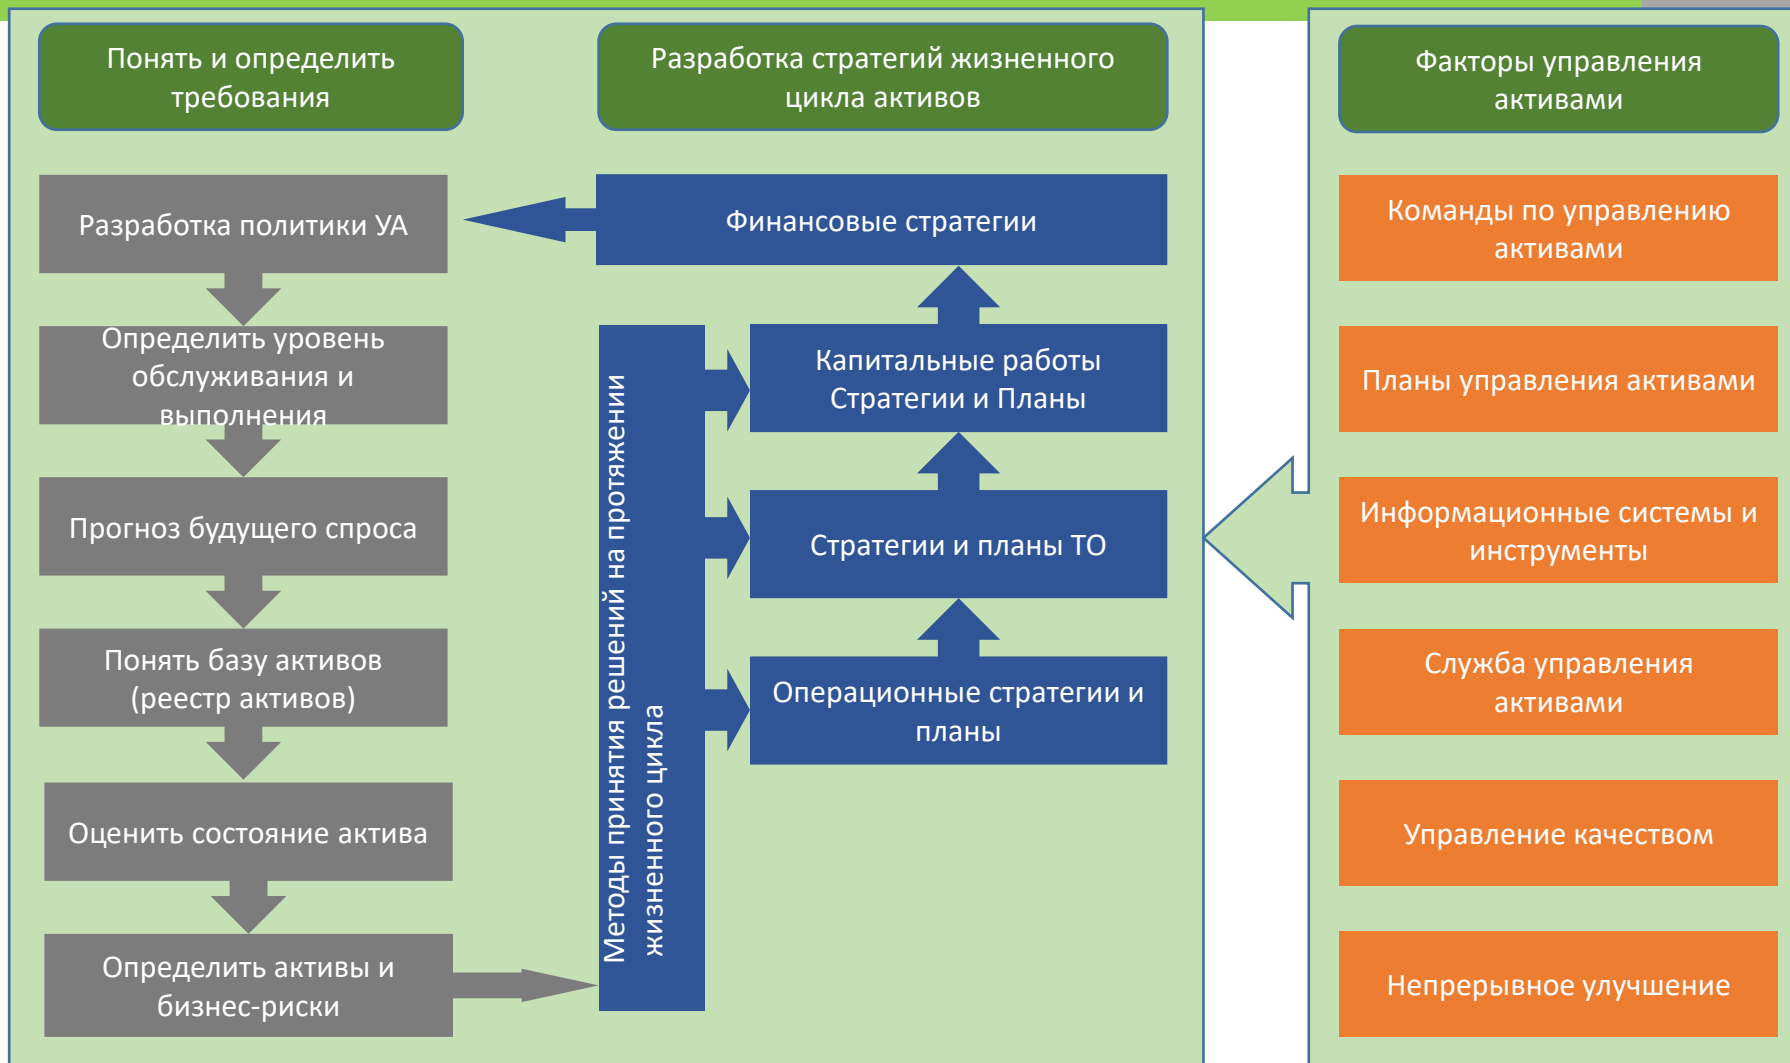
Понять и определить требования

Разработка стратегий жизненного цикла активов

Факторы управления активами

Разработка политики УА

Определить уровень обслуживания и выполнения

Прогноз будущего спроса

Понять базу активов (реестр активов)

Оценить состояние актива

Определить активы и бизнес-риски

Финансовые стратегии

Капитальные работы Стратегии и Планы

Стратегии и планы ТО

Операционные стратегии и планы

Методы принятия решений на протяжении жизненного цикла

Команды по управлению активами

Планы управления активами

Информационные системы и инструменты

Служба управления активами

Управление качеством

Непрерывное улучшение